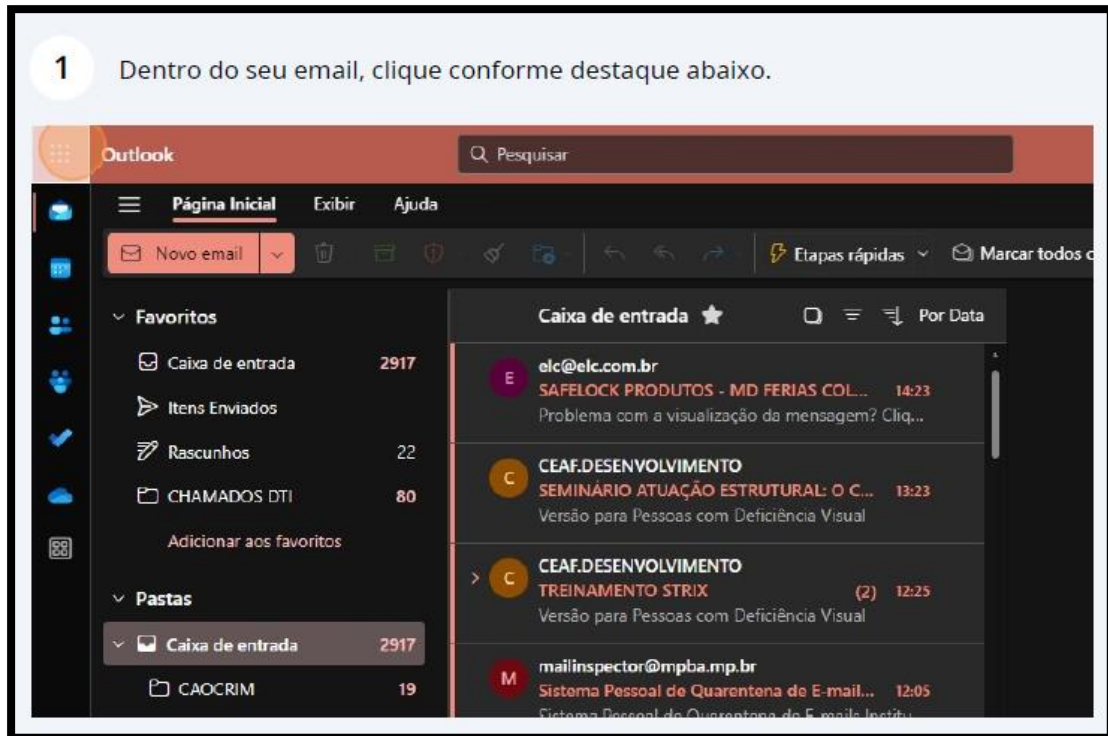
1 Dentro do seu email, clique conforme destaque abaixo.

Outlook

Pesquisar

Página Inicial Exibir Ajuda

Novo email

Etapas rápidas

Marcar todos c

Favoritos

Caixa de entrada 2917

Itens Enviados

Rascunhos 22

CHAMADOS DTI 80

Adicionar aos favoritos

Pastas

Caixa de entrada 2917

CAOCRIM 19

Caixa de entrada

Por Data

E elc@elc.com.br
SAFELOCK PRODUTOS - MD FERIAS COL... 14:23
Problema com a visualização da mensagem? Cliq...

C CEAF.DESENVOLVIMENTO
SEMINÁRIO ATUAÇÃO ESTRUTURAL: O C... 13:23
Versão para Pessoas com Deficiência Visual

C CEAF.DESENVOLVIMENTO
TREINAMENTO STRIX (2) 12:25
Versão para Pessoas com Deficiência Visual

M mailinspector@mpba.mp.br
Sistema Pessoal de Quarentena de E-mail... 12:05
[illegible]